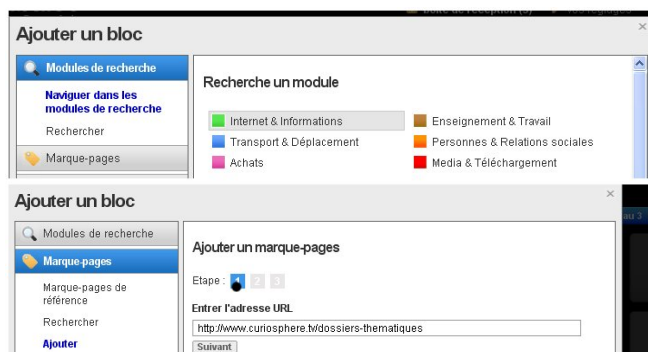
Boîte de réception (3)   Vos réglages

Ajouter un bloc

×

Modules de recherche

Naviguer dans les modules de recherche

Rechercher

Marque-pages

Recherche un module

Internet & Informations

Enseignement & Travail

Transport & Déplacement

Personnes & Relations sociales

Achats

Media & Téléchargement

Ajouter un bloc

×

Modules de recherche

Marque-pages

Marque-pages de référence

Rechercher

Ajouter

Ajouter un marque-pages

Etape : 1 2 3

Entrer l'adresse URL

http://www.curiosphere.tv/dossiers-thematiques

Suivant

au 3